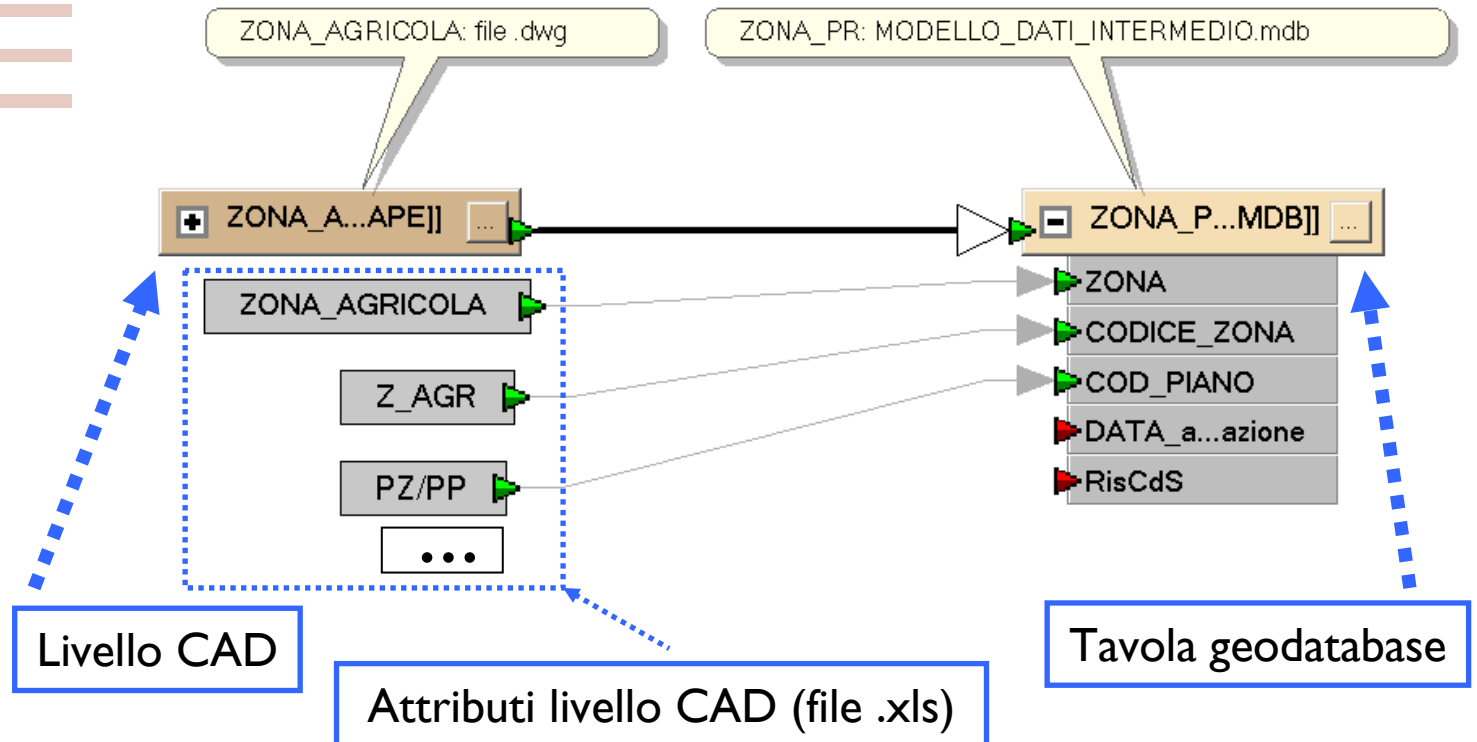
ZONA_AGRICOLA: file .dwg

ZONA_PR: MODELLO_DATI_INTERMEDIO.mdb

ZONA_A...APE]] ...

ZONA_P...MDB]] ...

ZONA_AGRICOLA

Z_AGR

PZ/PP

...

ZONA

CODICE_ZONA

COD_PIANO

DATA_a...azione

RisCdS

Livello CAD

Attributi livello CAD (file .xls)

Tavola geodatabase